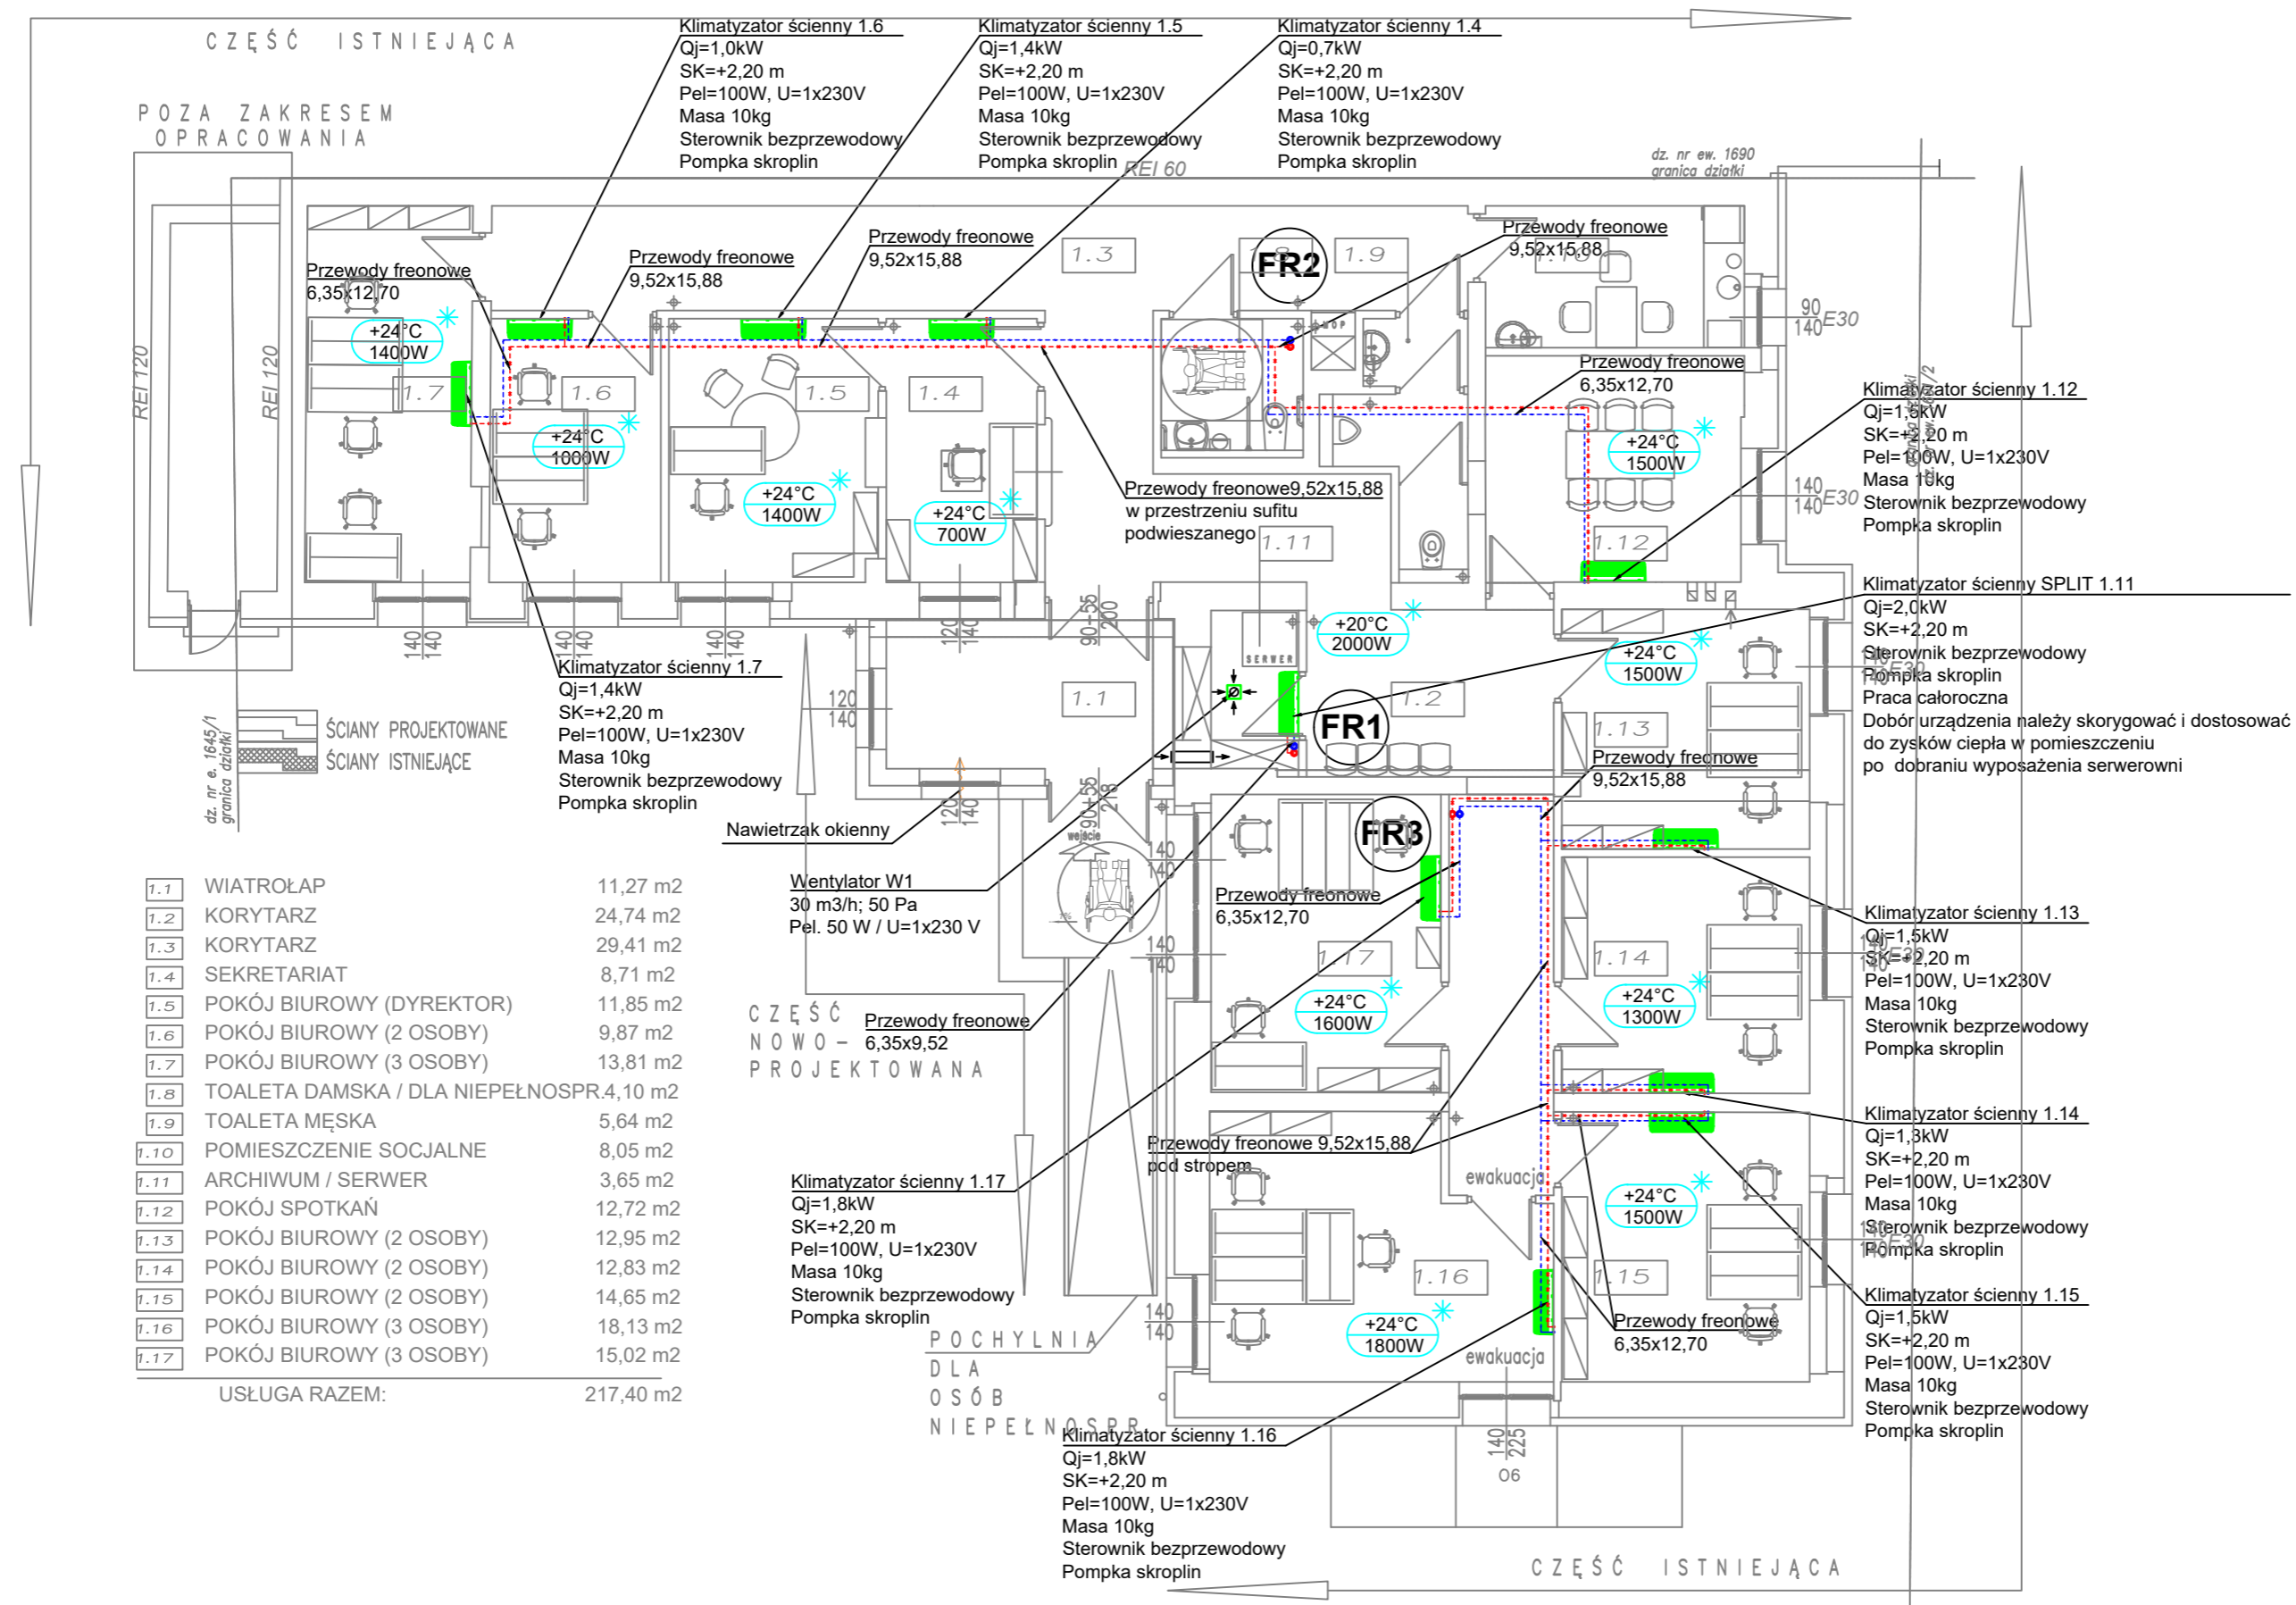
CZĘŚĆ ISTNIEJĄCA

POZA ZAKRESEM OPRACOWANIA

Klimatyzator ścienny 1.6
Qj=1,0kW
SK=+2,20 m
Pel=100W, U=1x230V
Masa 10kg
Sterownik bezprzewodowy
Pompka skroplin

Klimatyzator ścienny 1.5
Qj=1,4kW
SK=+2,20 m
Pel=100W, U=1x230V
Masa 10kg
Sterownik bezprzewodowy
Pompka skroplin

REI 60

Klimatyzator ścienny 1.4
Qj=0,7kW
SK=+2,20 m
Pel=100W, U=1x230V
Masa 10kg
Sterownik bezprzewodowy
Pompka skroplin

dz. nr ew. 1690
granica działki

Przewody freonowe
9,52x15,88

Przewody freonowe
9,52x15,88

Przewody freonowe
9,52x15,88

Przewody freonowe
6,35x12,70

1.3
FR2
1.9
1.10

90
140
E30

REI 120
REI 120

+24°C
1400W
1.7
1.6
1.5
1.4

+24°C
1000W

Przewody freonowe
6,35x12,70

Klimatyzator ścienny 1.12
Qj=1,5kW
SK=+2,20 m
Pel=100W, U=1x230V
Masa 10kg
Sterownik bezprzewodowy
Pompka skroplin

+24°C
1500W

+24°C
1400W

+24°C
700W

Przewody freonowe9,52x15,88
w przestrzeniu sufitu
podwieszanego

140
140
E30

1.11
1.12

Klimatyzator ścienny SPLIT 1.11
Qj=2,0kW
SK=+2,20 m
Sterownik bezprzewodowy
Pompka skroplin
Praca całoroczna
Dobór urządzenia należy skorygować i dostosować
do zysków ciepła w pomieszczeniu
po doborania wyposażenia serwerowni

+20°C
2000W
SERWER

+24°C
1500W

140
140
140
140
140
140
120
140
90-55
200

1.1
1.2
FR1
1.13

Klimatyzator ścienny 1.7
Qj=1,4kW
SK=+2,20 m
Pel=100W, U=1x230V
Masa 10kg
Sterownik bezprzewodowy
Pompka skroplin

120
140

dz. nr e. 1645/1
granica działki

ŚCIANY PROJEKTOWANE
ŚCIANY ISTNIEJĄCE

Przewody freonowe
9,52x15,88

Nawietrzak okienny

120
140
90-55
210
wejście

FR3

Wentylator W1
30 m3/h; 50 Pa
Pel. 50 W / U=1x230 V

Przewody freonowe
6,35x12,70

Klimatyzator ścienny 1.13
Qj=1,5kW
SK=+2,20 m
Pel=100W, U=1x230V
Masa 10kg
Sterownik bezprzewodowy
Pompka skroplin

| 1.1 | WIATROŁAP | 11,27 m2 |
|---|---|---|
| 1.2 | KORYTARZ | 24,74 m2 |
| 1.3 | KORYTARZ | 29,41 m2 |
| 1.4 | SEKRETARIAT | 8,71 m2 |
| 1.5 | POKÓJ BIUROWY (DYREKTOR) | 11,85 m2 |
| 1.6 | POKÓJ BIUROWY (2 OSOBY) | 9,87 m2 |
| 1.7 | POKÓJ BIUROWY (3 OSOBY) | 13,81 m2 |
| 1.8 | TOALETA DAMSKA / DLA NIEPEŁNOSPR. | 4,10 m2 |
| 1.9 | TOALETA MĘSKA | 5,64 m2 |
| 1.10 | POMIESZCZENIE SOCJALNE | 8,05 m2 |
| 1.11 | ARCHIWUM / SERWER | 3,65 m2 |
| 1.12 | POKÓJ SPOTKAŃ | 12,72 m2 |
| 1.13 | POKÓJ BIUROWY (2 OSOBY) | 12,95 m2 |
| 1.14 | POKÓJ BIUROWY (2 OSOBY) | 12,83 m2 |
| 1.15 | POKÓJ BIUROWY (2 OSOBY) | 14,65 m2 |
| 1.16 | POKÓJ BIUROWY (3 OSOBY) | 18,13 m2 |
| 1.17 | POKÓJ BIUROWY (3 OSOBY) | 15,02 m2 |
| | USŁUGA RAZEM: | 217,40 m2 |

1.17
+24°C
1600W
1.14
+24°C
1300W

CZĘŚĆ NOWO-PROJEKTOWANA

Przewody freonowe
6,35x9,52

Klimatyzator ścienny 1.14
Qj=1,3kW
SK=+2,20 m
Pel=100W, U=1x230V
Masa 10kg
Sterownik bezprzewodowy
Pompka skroplin

Przewody freonowe 9,52x15,88
pod stropem

ewakuacja
+24°C
1500W

Klimatyzator ścienny 1.17
Qj=1,8kW
SK=+2,20 m
Pel=100W, U=1x230V
Masa 10kg
Sterownik bezprzewodowy
Pompka skroplin

1.16
1.15

Klimatyzator ścienny 1.15
Qj=1,5kW
SK=+2,20 m
Pel=100W, U=1x230V
Masa 10kg
Sterownik bezprzewodowy
Pompka skroplin

Przewody freonowe
6,35x12,70

+24°C
1800W
ewakuacja

POCHYLNIA DLA OSÓB NIEPEŁNOSPR.

Klimatyzator ścienny 1.16
Qj=1,8kW
SK=+2,20 m
Pel=100W, U=1x230V
Masa 10kg
Sterownik bezprzewodowy
Pompka skroplin

140
225
06

CZĘŚĆ ISTNIEJĄCA